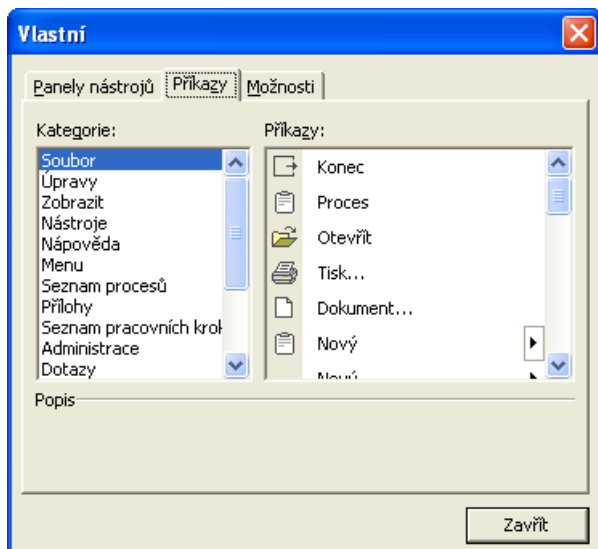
Vlastní

Panely nástrojů | Příkazy | Možnosti

Kategorie:
Soubor
Úpravy
Zobrazit
Nástroje
Nápověda
Menu
Seznam procesů
Přílohy
Seznam pracovních krok
Administrace
Dotazy

Příkazy:
Konec
Proces
Otevřít
Tisk...
Dokument...
Nový
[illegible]

Popis

Zavřít